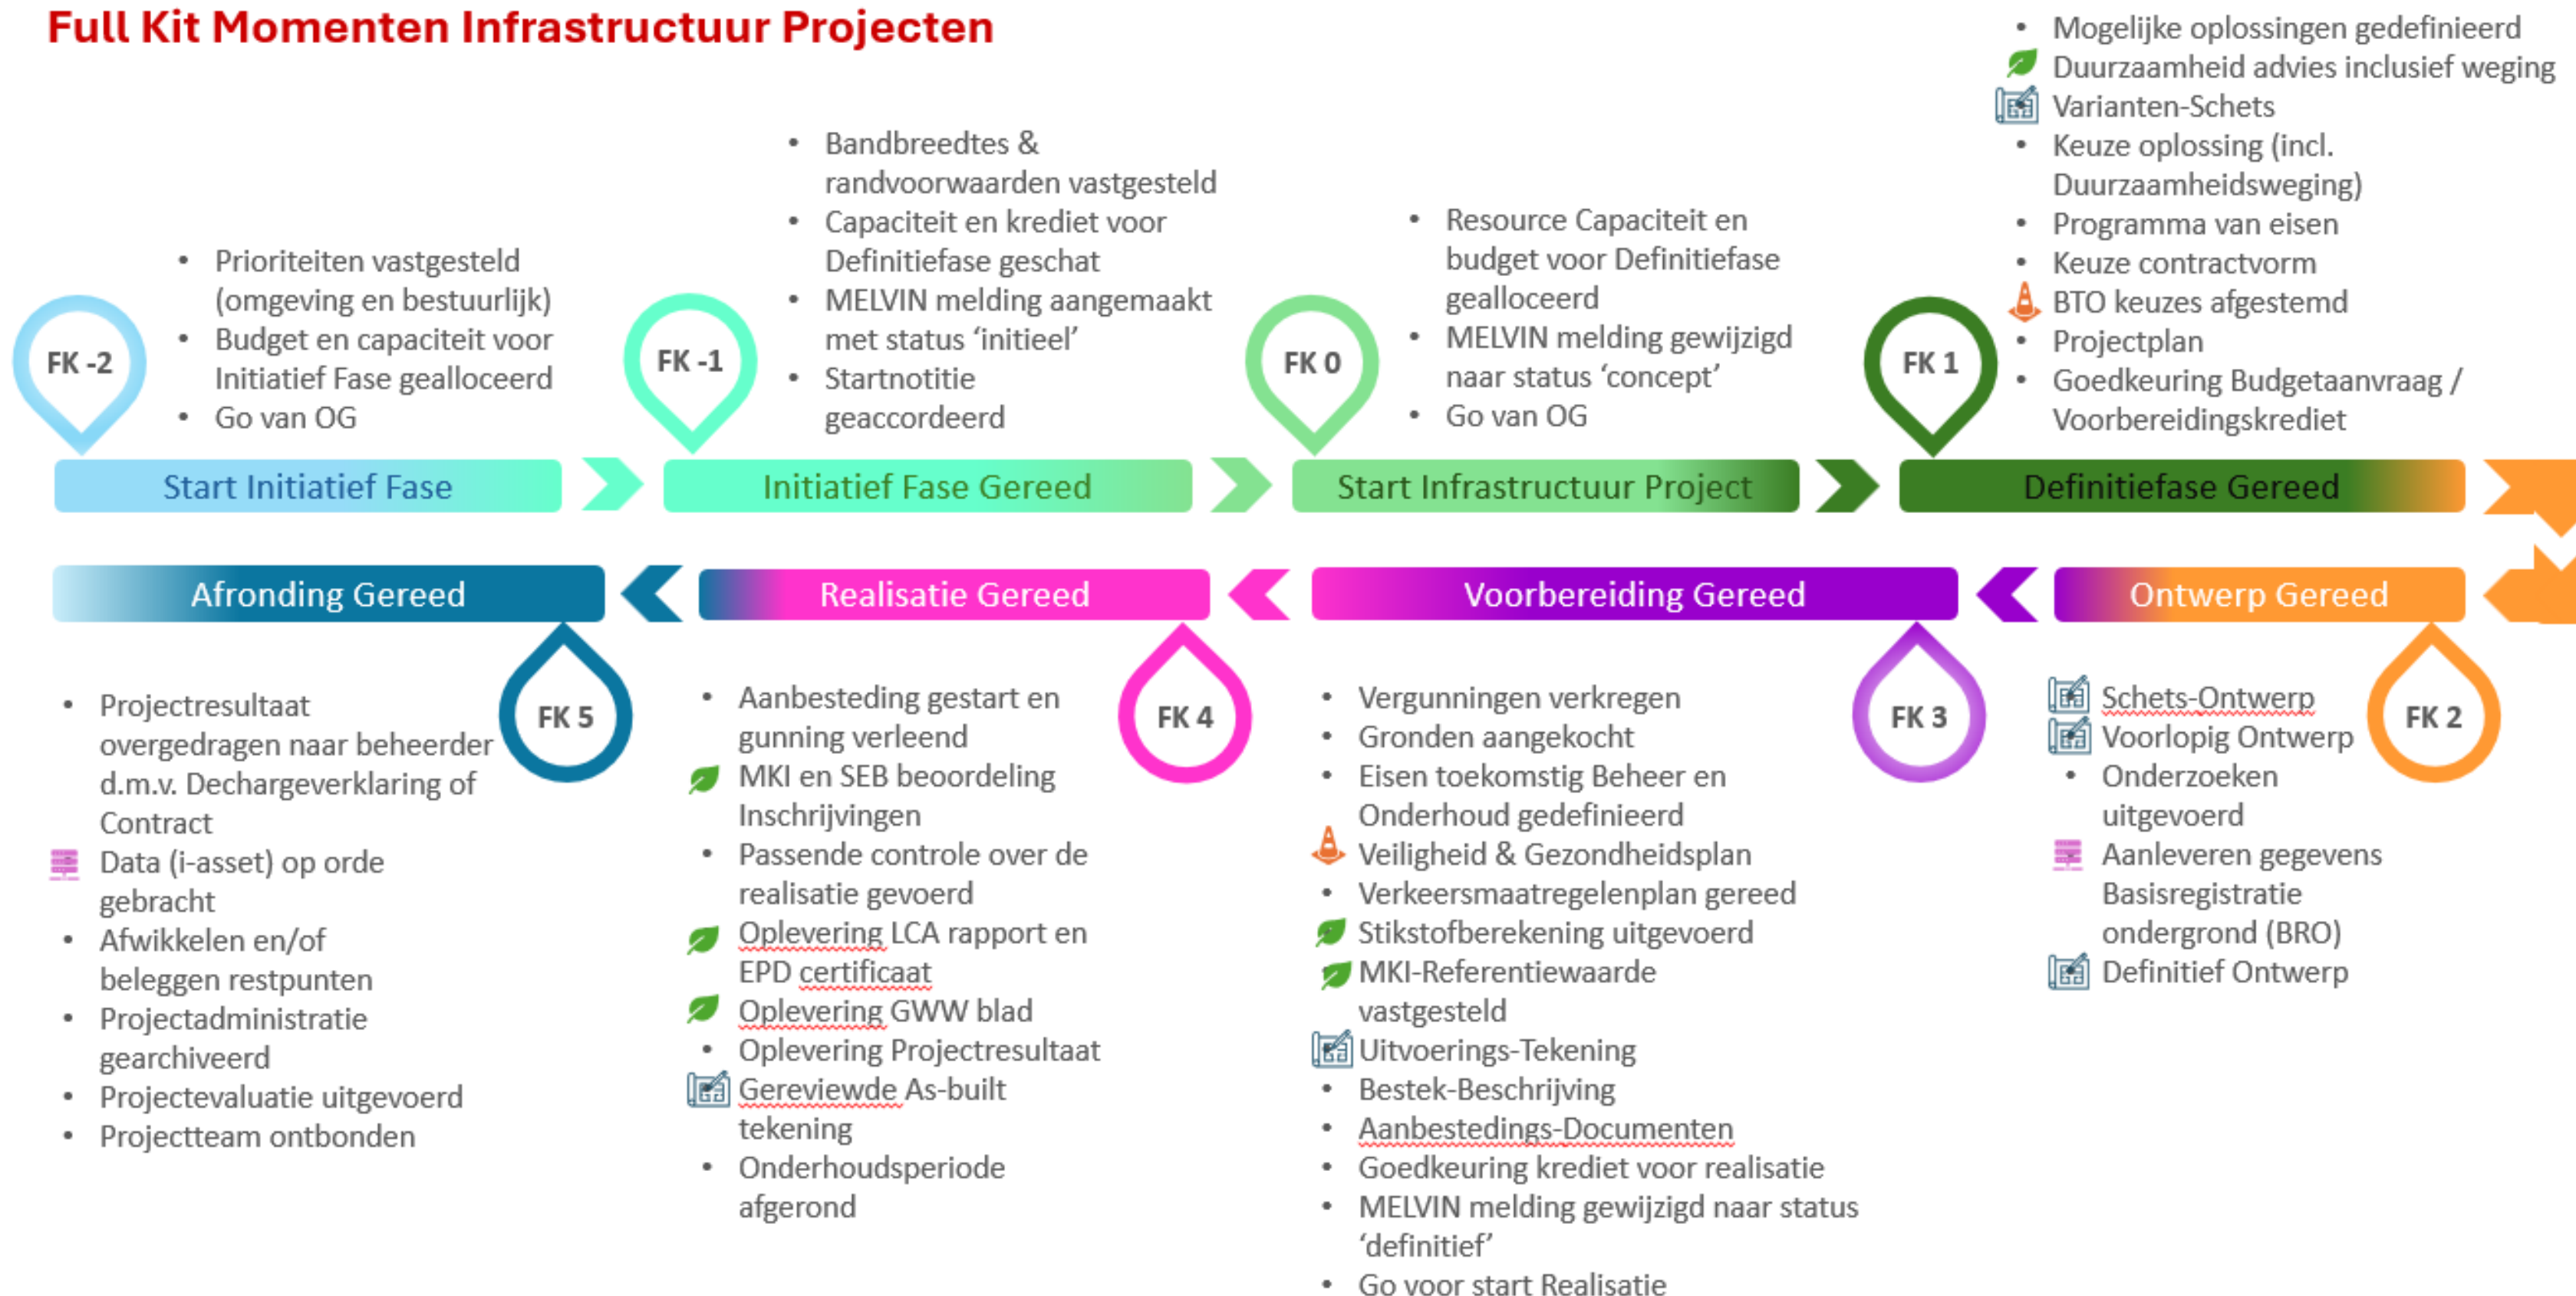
Full Kit Momenten Infrastructuur Projecten

FK -2

- Prioriteiten vastgesteld (omgeving en bestuurlijk)
- Budget en capaciteit voor Initiatief Fase gealloceerd
- Go van OG

Start Initiatief Fase

FK -1

- Bandbreedtes & randvoorwaarden vastgesteld
- Capaciteit en krediet voor Definitiefase geschat
- MELVIN melding aangemaakt met status 'initieel'
- Startnotitie geaccordeerd

Initiatief Fase Gereed

FK 0

- Resource Capaciteit en budget voor Definitiefase gealloceerd
- MELVIN melding gewijzigd naar status 'concept'
- Go van OG

Start Infrastructuur Project

FK 1

- Mogelijke oplossingen gedefinieerd
- Duurzaamheid advies inclusief weging
- Varianten-Schets
- Keuze oplossing (incl. Duurzaamheidsweging)
- Programma van eisen
- Keuze contractvorm
- BTO keuzes afgestemd
- Projectplan
- Goedkeuring Budgetaanvraag / Voorbereidingskrediet

Definitiefase Gereed

Afronding Gereed

Realisatie Gereed

Voorbereiding Gereed

Ontwerp Gereed

FK 5

- Projectresultaat overgedragen naar beheerder d.m.v. Dechargeverklaring of Contract
- Data (i-asset) op orde gebracht
- Afwikkelen en/of beleggen restpunten
- Projectadministratie gearchiveerd
- Projectevaluatie uitgevoerd
- Projectteam ontbonden

FK 4

- Aanbesteding gestart en gunning verleend
- MKI en SEB beoordeling Inschrijvingen
- Passende controle over de realisatie gevoerd
- Oplevering LCA rapport en EPD certificaat
- Oplevering GWW blad
- Oplevering Projectresultaat
- Gereviewde As-built tekening
- Onderhoudsperiode afgerond

FK 3

- Vergunningen verkregen
- Gronden aangekocht
- Eisen toekomstig Beheer en Onderhoud gedefinieerd
- Veiligheid & Gezondheidsplan
- Verkeersmaatregelenplan gereed
- Stikstofberekening uitgevoerd
- MKI-Referentiewaarde vastgesteld
- Uitvoerings-Tekening
- Bestek-Beschrijving
- Aanbestedings-Documenten
- Goedkeuring krediet voor realisatie
- MELVIN melding gewijzigd naar status 'definitief'
- Go voor start Realisatie

FK 2

- Schets-Ontwerp
- Voorlopig Ontwerp
- Onderzoeken uitgevoerd
- Aanleveren gegevens Basisregistratie ondergrond (BRO)
- Definitief Ontwerp